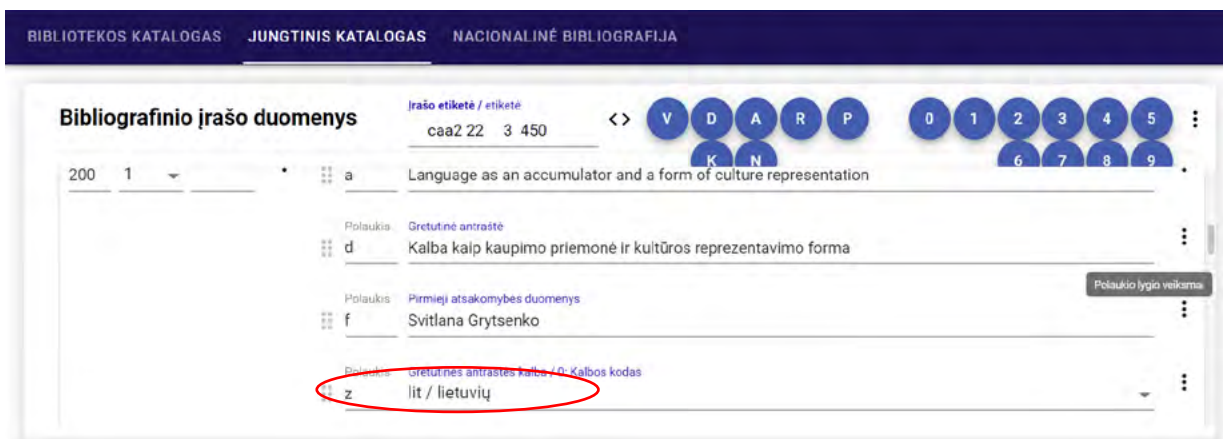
BIBLIOTEKOS KATALOGAS JUNGTINIS KATALOGAS NACIONALINĖ BIBLIOGRAFIJA

Bibliografinio įrašo duomenys

Įrašo etiketė / etiketė
caa2 22 3 450

<> V D A R P K N 0 1 2 3 4 5 6 7 8 9

200 1

a Language as an accumulator and a form of culture representation

Polaukis Gretutinė antraštė
d Kalba kaip kaupimo priemonė ir kultūros reprezentavimo forma

Polaukio lygio veiksmai

Polaukis Pirmieji atsakomybės duomenys
f Svitlana Grytsenko

Polaukis Gretutinės antraštės kalba / 0: Kalbos kodas
z lit / lietuvių